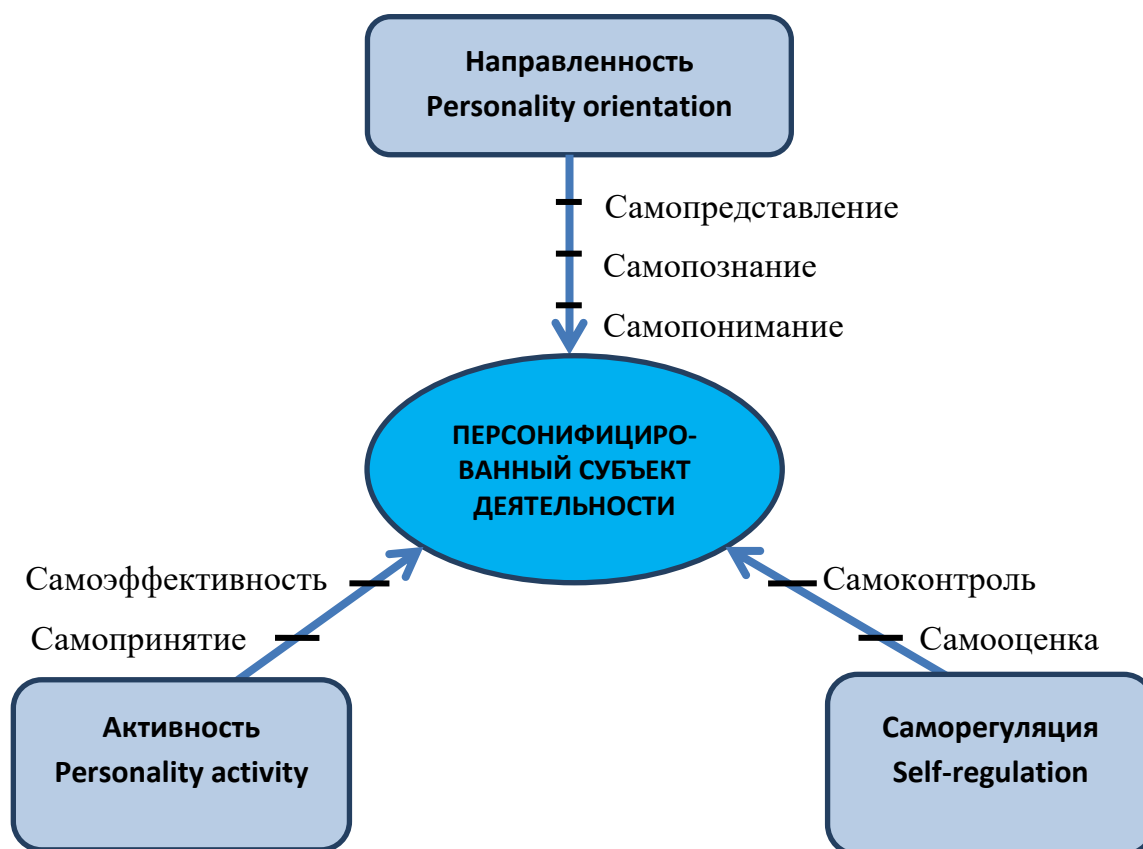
Направленность
Personality orientation

Самопредставление
Самопознание
Самопонимание

ПЕРСОНИФИЦИРОВАННЫЙ СУБЪЕКТ ДЕЯТЕЛЬНОСТИ

Самоэффективность
Самопринятие

Самоконтроль
Самооценка

Активность
Personality activity

Саморегуляция
Self-regulation